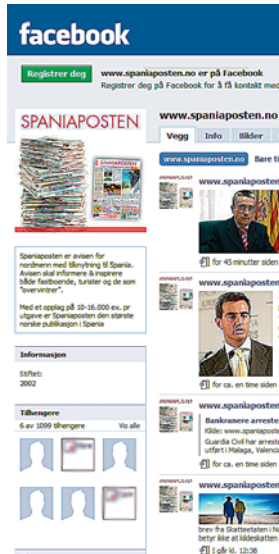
facebook

Registrer deg

www.spaniaposten.no er på Facebook

Registrer deg på Facebook for å få kontakt med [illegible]

SPANIAPOSTEN

www.spaniaposten.no

Vegg Info Bilder

www.spaniaposten.no Bare ti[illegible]

www.spaniaposten

for 45 minutter siden

www.spaniaposten

for ca. en time siden

www.spaniaposten

Bankranere arreste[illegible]

Kilde: www.spaniaposten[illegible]

Guardia Civil har arrest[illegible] utført i Malaga, Valenc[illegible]

for ca. en time siden

www.spaniaposten

brev fra Skatteetaten i N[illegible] får de nå komme med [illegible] ikke alle kildeskatten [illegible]

I går kl. 12:38

Spaniaposten er avisen for nordmenn med tilknytning til Spania. Avisen skal informere & inspirere både fastboende, turister og de som "overvintrer".

Med et opplag på 10-16.000 ex. pr utgave er Spaniaposten den største norske publikasjon i Spania

Informasjon

Stiftet:
2002

Tilhengere

6 av 1099 tilhengere

Vis alle